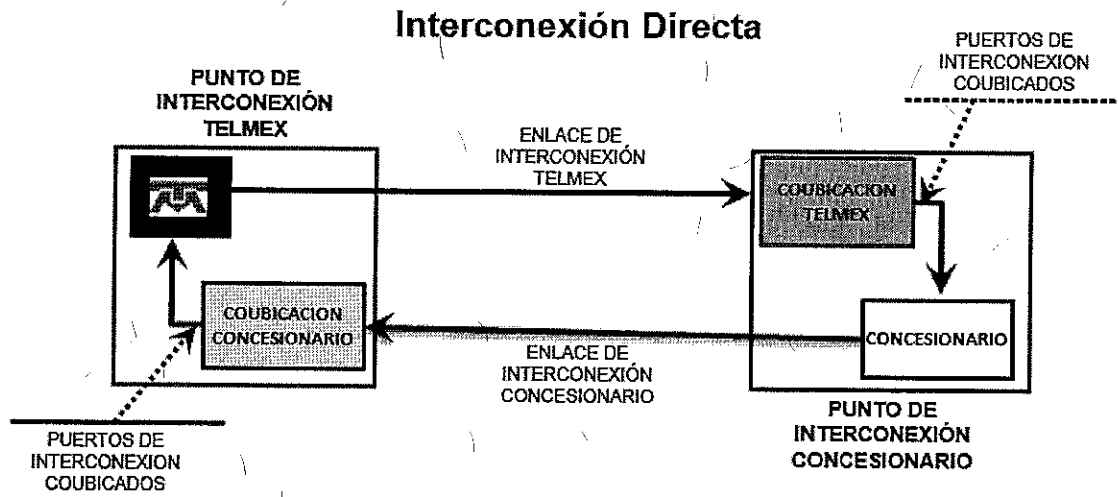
Interconexión Directa

PUERTOS DE INTERCONEXION COUBICADOS

PUNTO DE INTERCONEXIÓN TELMEX

ENLACE DE INTERCONEXIÓN TELMEX

COUBICACION TELMEX

COUBICACION CONCESIONARIO

CONCESIONARIO

ENLACE DE INTERCONEXIÓN CONCESIONARIO

PUNTO DE INTERCONEXIÓN CONCESIONARIO

PUERTOS DE INTERCONEXION COUBICADOS